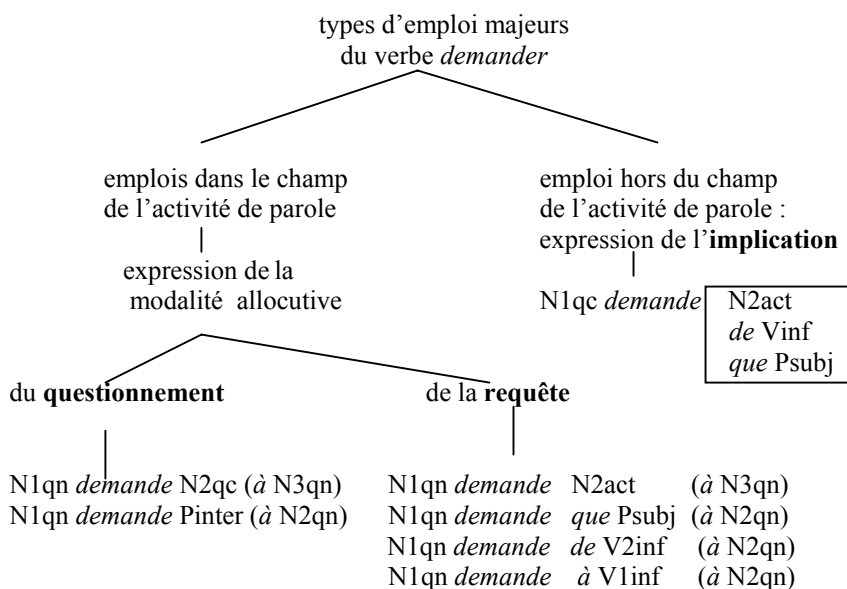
types d'emploi majeurs
du verbe demander

emplois dans le champ
de l'activité de parole

expression de la
modalité allocutive

emploi hors du champ
de l'activité de parole :
expression de l'**implication**

N1qc demande
N2act
de Vinf
que Psubj

du **questionnement**

N1qn demande N2qc (à N3qn)
N1qn demande Pinter (à N2qn)

de la **requête**

N1qn demande N2act (à N3qn)
N1qn demande que Psubj (à N2qn)
N1qn demande de V2inf (à N2qn)
N1qn demande à V1inf (à N2qn)